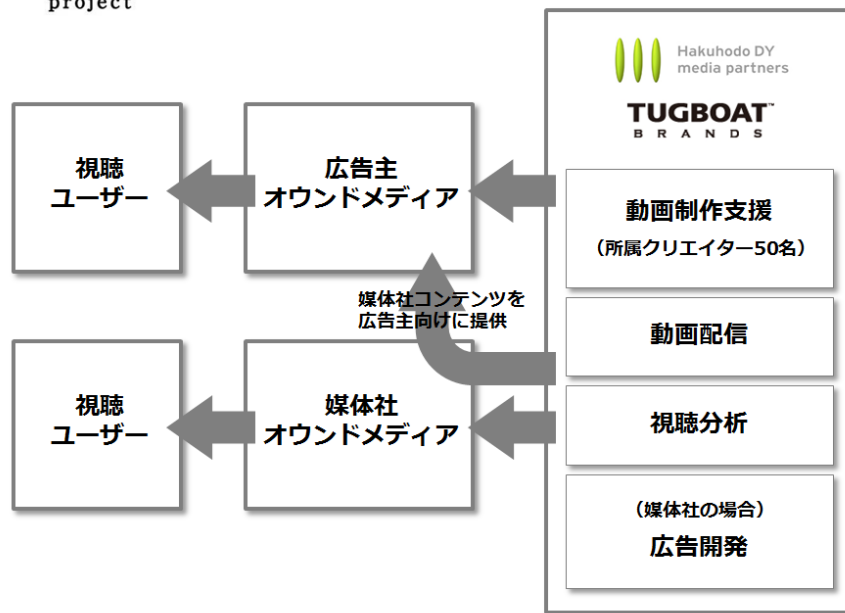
project

Hakuhodo DY media partners

TUGBOAT™ BRANDS

視聴
ユーザー

広告主
オウンドメディア

動画制作支援
（所属クリエイター50名）

媒体社コンテンツを
広告主向けに提供

動画配信

視聴
ユーザー

媒体社
オウンドメディア

視聴分析

（媒体社の場合）
広告開発